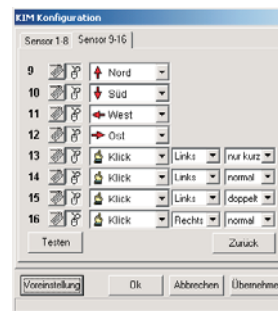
KIM Konfiguration

Sensor 1-8 | Sensor 9-16

9 Nord
10 Süd
11 West
12 Ost
13 Klick | Links | nur kurz
14 Klick | Links | normal
15 Klick | Links | doppelt
16 Klick | Rechts | normal

Testen
Zurück

Voreinstellung
Ok
Abbrechen
Übernehme